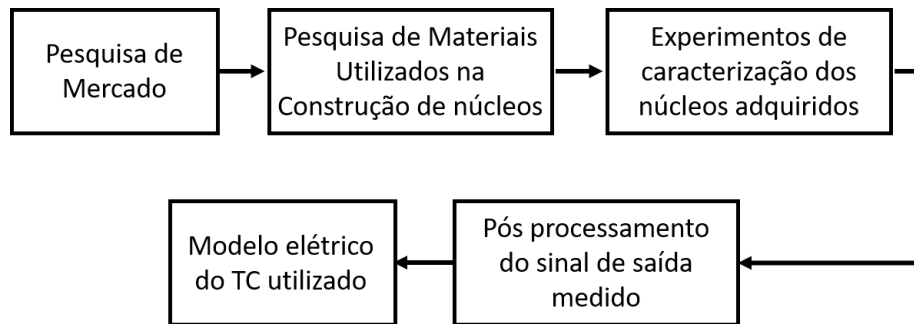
Pesquisa de Mercado

Pesquisa de Materiais Utilizados na Construção de núcleos

Experimentos de caracterização dos núcleos adquiridos

Pós processamento do sinal de saída medido

Modelo elétrico do TC utilizado